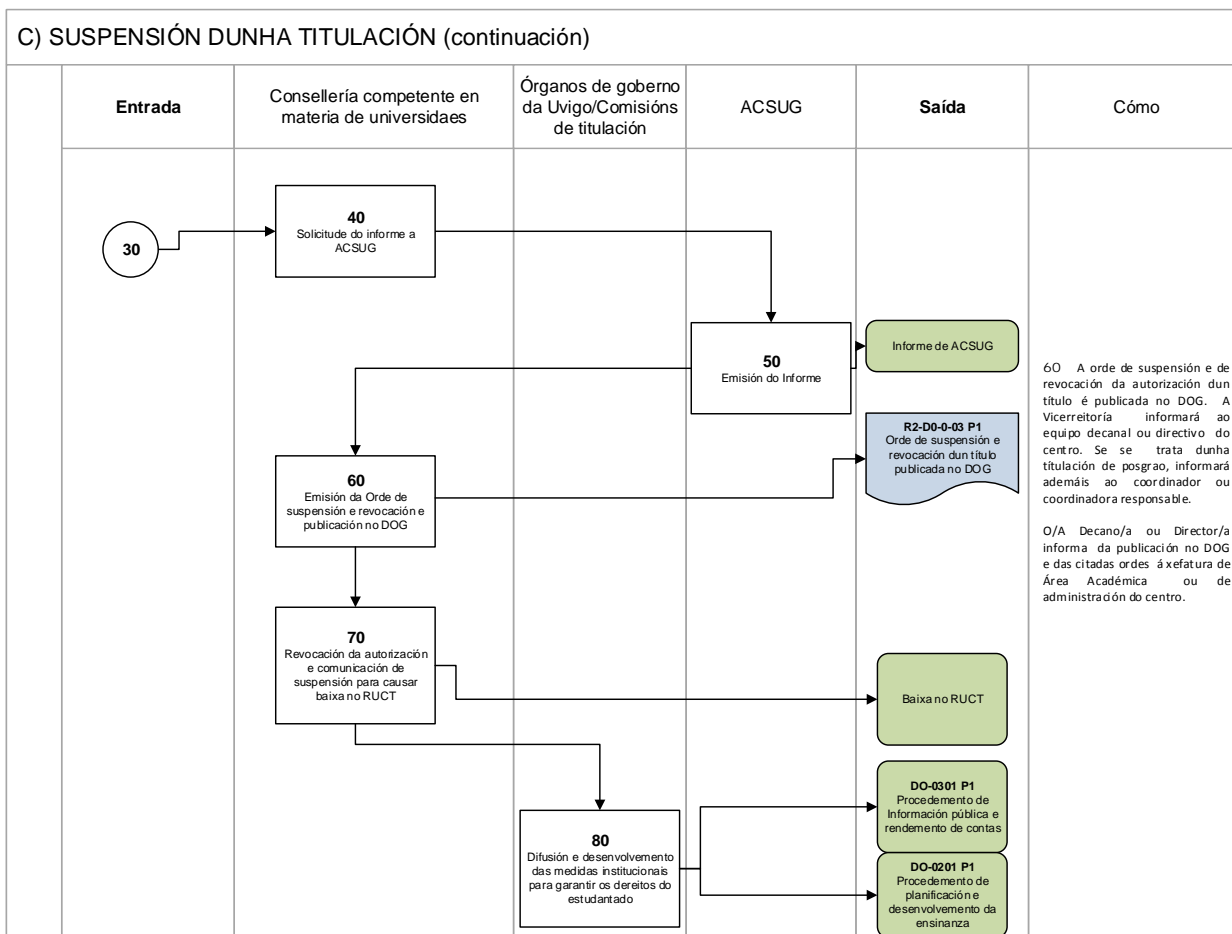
C) SUSPENSIÓN DUNHA TITULACIÓN (continuación)

| Entrada | Consellería competente en materia de universidaes | Órganos de goberno da Uvigo/Comisións de titulación | ACSUG | Saída | Cómo |
|---|---|---|---|---|---|

30

40
Solicitude do informe a ACSUG

50
Emisión do Informe

Informe de ACSUG

60
Emisión da Orde de suspensión e revocación e publicación no DOG

R2-D0-0-03 P1
Orde de suspensión e revocación dun título publicada no DOG

70
Revocación da autorización e comunicación de suspensión para causar baixa no RUCT

Baixa no RUCT

80
Difusión e desenvolvemento das medidas institucionais para garantir os dereitos do estudantado

DO-0301 P1
Procedemento de Información pública e rendemento de contas

DO-0201 P1
Procedemento de planificación e desenvolvemento da ensinanza

60 A orde de suspensión e de revocación da autorización dun título é publicada no DOG. A Vicerreitoría informará ao equipo decanal ou directivo do centro. Se se trata dunha titulación de posgrao, informará ademáis ao coordinador ou coordinadora responsable.

O/A Decano/a ou Director/a informa da publicación no DOG e das citadas ordes á xefatura de Área Académica ou de administración do centro.